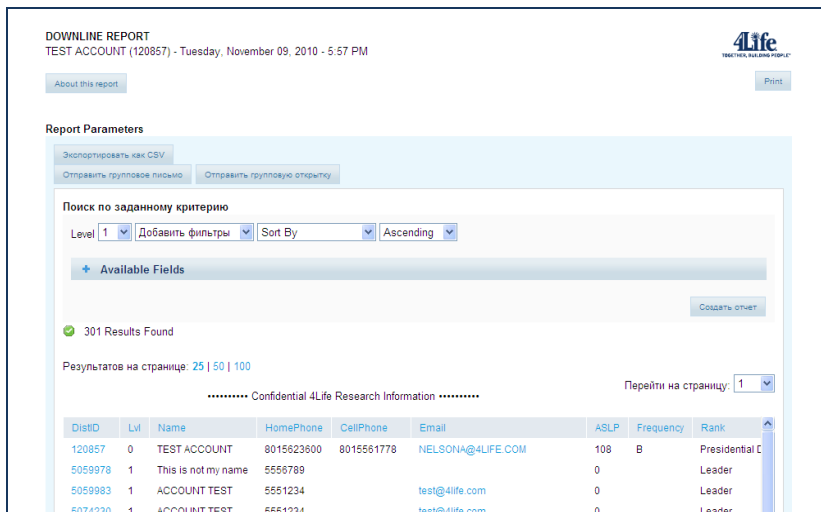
DOWNLINE REPORT
TEST ACCOUNT (120857) - Tuesday, November 09, 2010 - 5:57 PM

4Life
TOGETHER, BUILDING PEOPLE

About this report

Print

Report Parameters

Экспортировать как CSV
Отправить групповое письмо
Отправить групповую открытку

Поиск по заданному критерию

Level 1 Добавить фильтры Sort By Ascending

+ Available Fields

Создать отчет

301 Results Found

Результатов на странице: 25 | 50 | 100

Перейти на страницу: 1

•••••••••• Confidential 4Life Research Information ••••••••••

| DistID | Lvl | Name | HomePhone | CellPhone | Email | ASLP | Frequency | Rank |
|---|---|---|---|---|---|---|---|---|
| 120857 | 0 | TEST ACCOUNT | 8015623600 | 8015561778 | NELSONA@4LIFE.COM | 108 | B | Presidential D |
| 5059978 | 1 | This is not my name | 5556789 | | | 0 | | Leader |
| 5059983 | 1 | ACCOUNT TEST | 5551234 | | test@4life.com | 0 | | Leader |
| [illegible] | 1 | ACCOUNT TEST | 5551234 | | test@4life.com | 0 | | Leader |